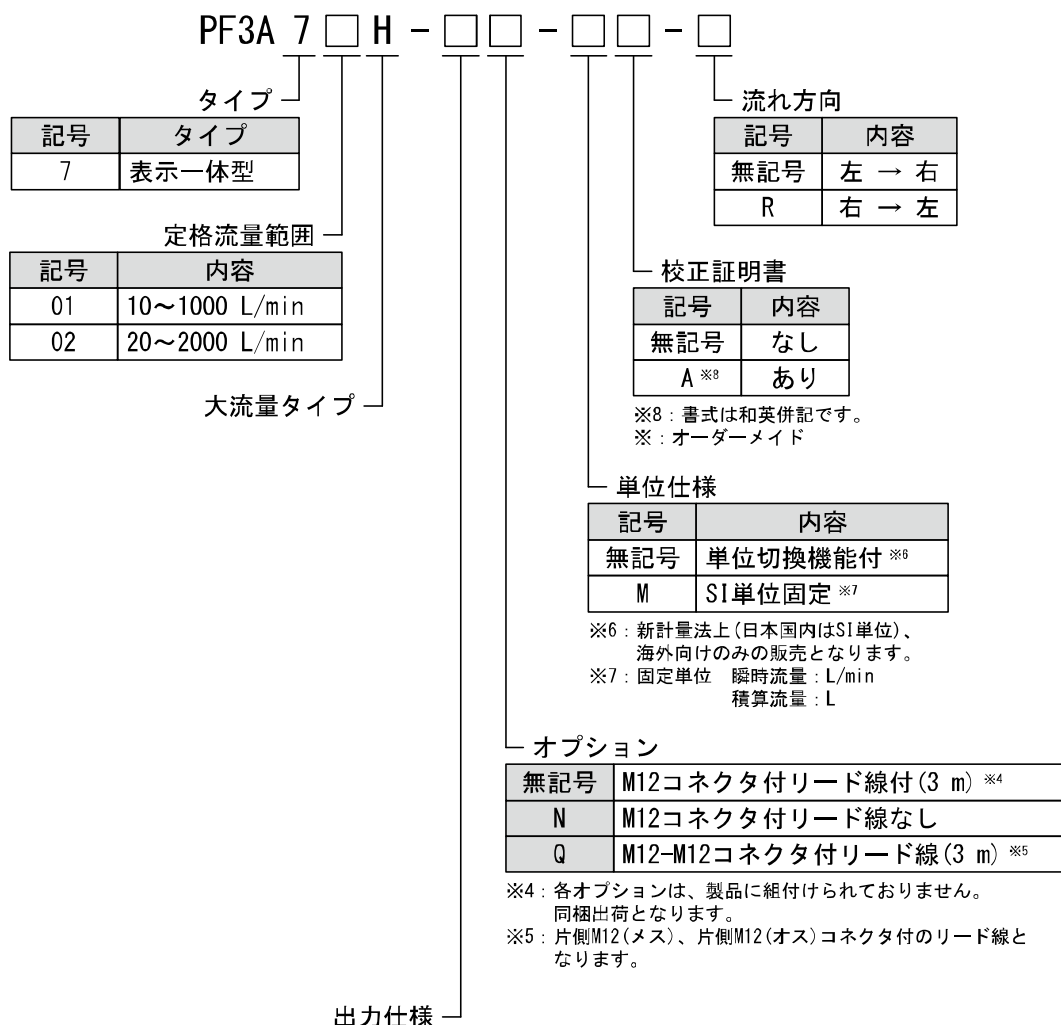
PF3A 7 □ H - □ □ - □ □ - □

タイプ

| 記号 | タイプ |
|---|---|
| 7 | 表示一体型 |

定格流量範囲

| 記号 | 内容 |
|---|---|
| 01 | 10~1000 L/min |
| 02 | 20~2000 L/min |

大流量タイプ

流れ方向

| 記号 | 内容 |
|---|---|
| 無記号 | 左 → 右 |
| R | 右 → 左 |

校正証明書

| 記号 | 内容 |
|---|---|
| 無記号 | なし |
| A ※8 | あり |

※8：書式は和英併記です。
※：オーダーメイド

単位仕様

| 記号 | 内容 |
|---|---|
| 無記号 | 単位切換機能付 ※6 |
| M | SI単位固定 ※7 |

※6：新計量法上(日本国内はSI単位)、海外向けのみの販売となります。
※7：固定単位　瞬時流量：L/min
積算流量：L

オプション

| 無記号 | M12コネクタ付リード線付(3 m) ※4 |
|---|---|
| N | M12コネクタ付リード線なし |
| Q | M12-M12コネクタ付リード線(3 m) ※5 |

※4：各オプションは、製品に組付けられておりません。同梱出荷となります。
※5：片側M12(メス)、片側M12(オス)コネクタ付のリード線となります。

出力仕様